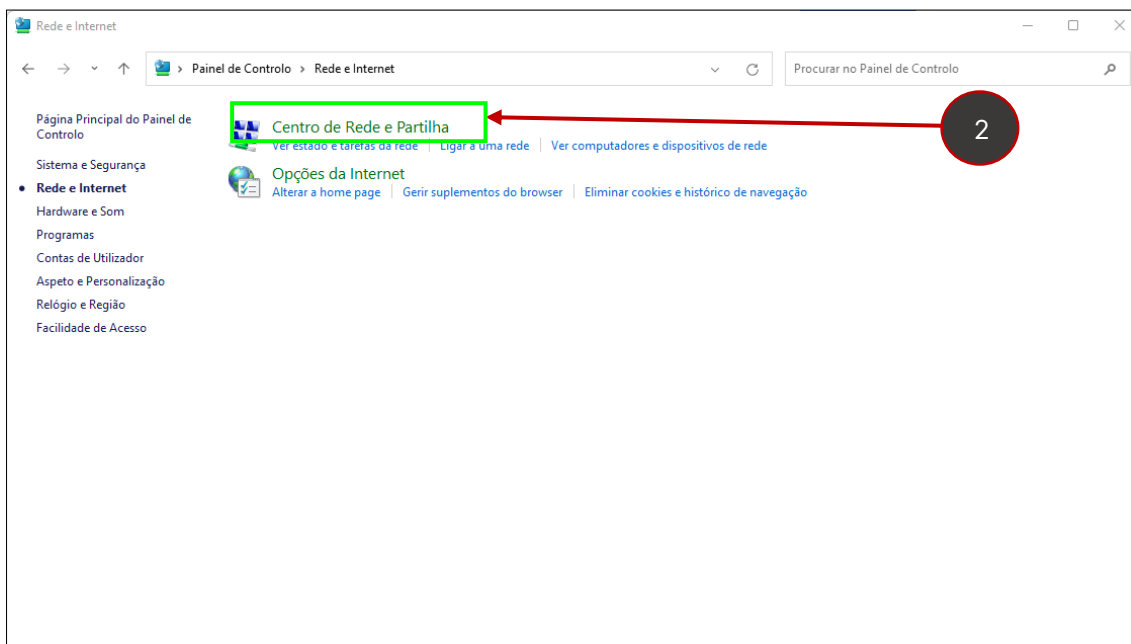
Rede e Internet

Painel de Controlo > Rede e Internet

Procurar no Painel de Controlo

Página Principal do Painel de Controlo
Sistema e Segurança
Rede e Internet
Hardware e Som
Programas
Contas de Utilizador
Aspeto e Personalização
Relógio e Região
Facilidade de Acesso

Centro de Rede e Partilha
Ver estado e tarefas da rede | Ligar a uma rede | Ver computadores e dispositivos de rede

2

Opções da Internet
Alterar a home page | Gerir suplementos do browser | Eliminar cookies e histórico de navegação